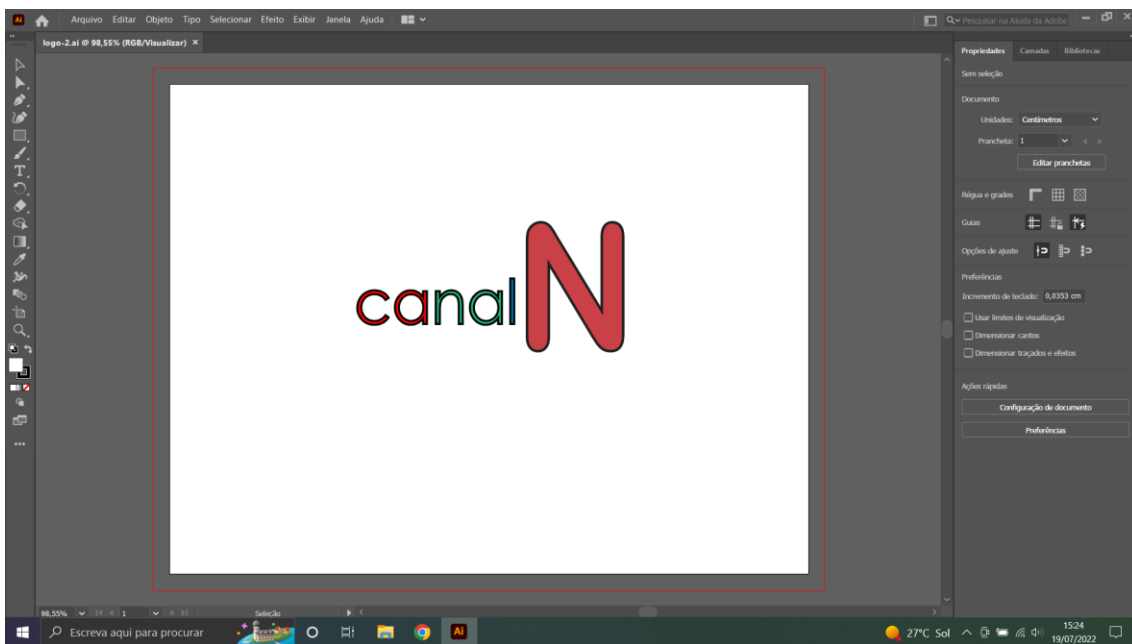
Ai Arquivo Editar Objeto Tipo Selecionar Efeito Exibir Janela Ajuda

Pesquisar na Ajuda da Adobe

logo-2.ai @ 98,55% (RGB/Visualizar) ×

canalN

Propriedades Camadas Bibliotecas

Sem seleção

Documento

Unidades: Centímetros

Prancheta: 1

Editar pranchetas

Régua e grades

Guias

Opções de ajuste

Preferências

Incremento de teclado: 0,0353 cm

Usar limites de visualização

Dimensionar cantos

Dimensionar traçados e efeitos

Ações rápidas

Configuração de documento

Preferências

98,55% 1 Seleção

Escreva aqui para procurar

27°C Sol 15:24 19/07/2022